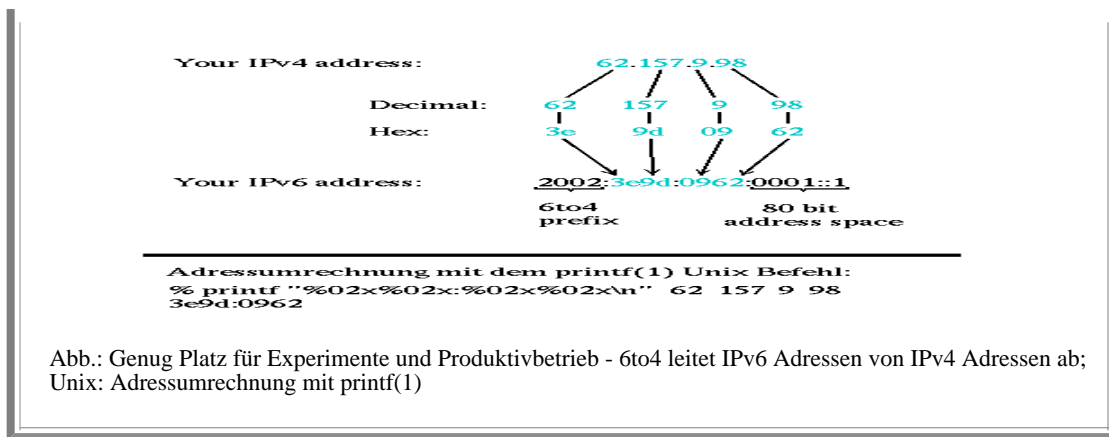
Your IPv4 address: 62.157.9.98

Decimal: 62 157 9 98
Hex: 3e 9d 09 62

Your IPv6 address: 2002:3e9d:0962:0001::1

6to4 prefix

80 bit address space

Adressumrechnung mit dem printf(1) Unix Befehl:
% printf "%02x%02x:%02x%02x\n" 62 157 9 98
3e9d:0962

Abb.: Genug Platz für Experimente und Produktivbetrieb - 6to4 leitet IPv6 Adressen von IPv4 Adressen ab; Unix: Adressumrechnung mit printf(1)